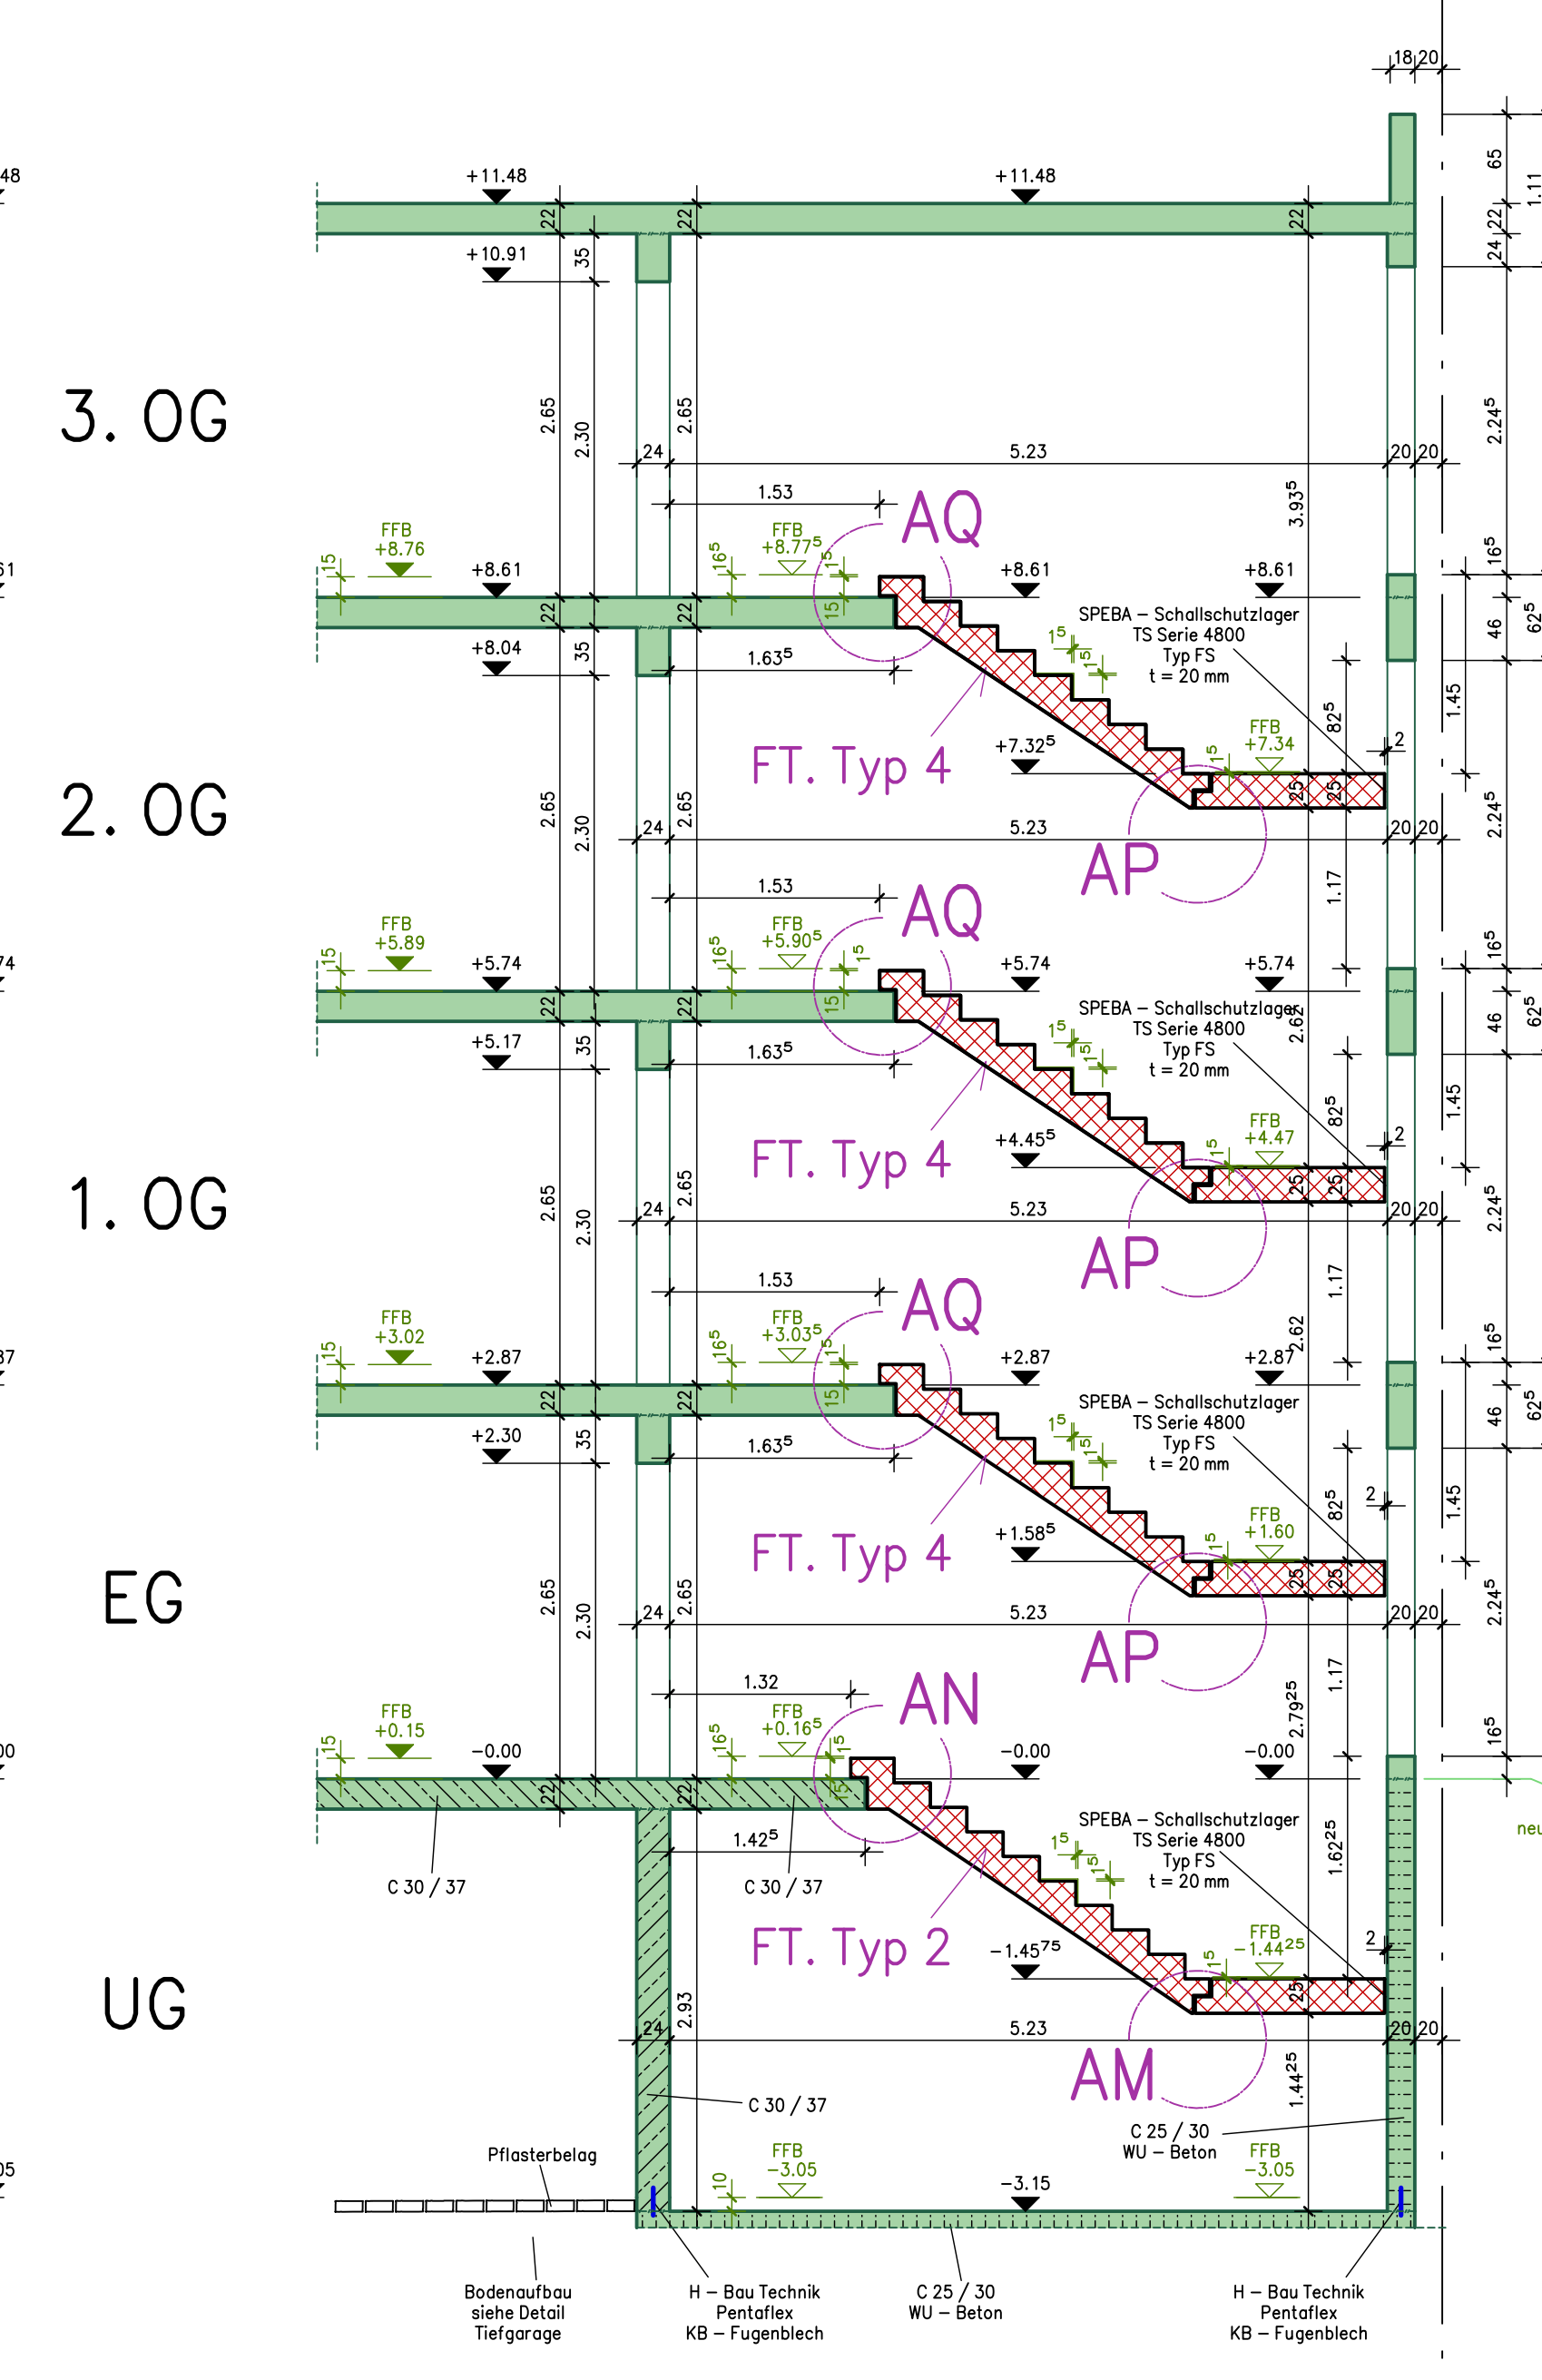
3. OG

2. OG

1. OG

EG

UG

+11.48
+11.48
+10.91
22
22
22
35
2.65
2.30
2.65
24
5.23
20 20
18 20
65
22
24
1.11
2.24⁵
3.93⁵
1.53
AQ
FFB +8.76
FFB +8.77⁵
+8.61
+8.61
+8.61
+8.04
1.63⁵
SPEBA – Schallschutzlager TS Serie 4800 Typ FS t = 20 mm
FT. Typ 4
+7.32⁵
FFB +7.34
82⁵
1.45
46
16⁵
62⁵
AP
1.17
FFB +5.89
FFB +5.90⁵
+5.74
+5.74
+5.74
+5.17
2.62
+4.45⁵
FFB +4.47
FFB +3.02
FFB +3.03⁵
+2.87
+2.87
+2.87
+2.30
+1.58⁵
FFB +1.60
1.32
AN
FFB +0.15
FFB +0.16⁵
-0.00
-0.00
-0.00
2.79²⁵
1.42⁵
C 30 / 37
C 30 / 37
FT. Typ 2
-1.45⁷⁵
FFB -1.44²⁵
1.62²⁵
2.93
AM
C 30 / 37
1.44²⁵
C 25 / 30 WU – Beton
Pflasterbelag
FFB -3.05
FFB -3.05
-3.15
10
Bodenaufbau siehe Detail Tiefgarage
H – Bau Technik Pentaflex KB – Fugenblech
C 25 / 30 WU – Beton
H – Bau Technik Pentaflex KB – Fugenblech
neu